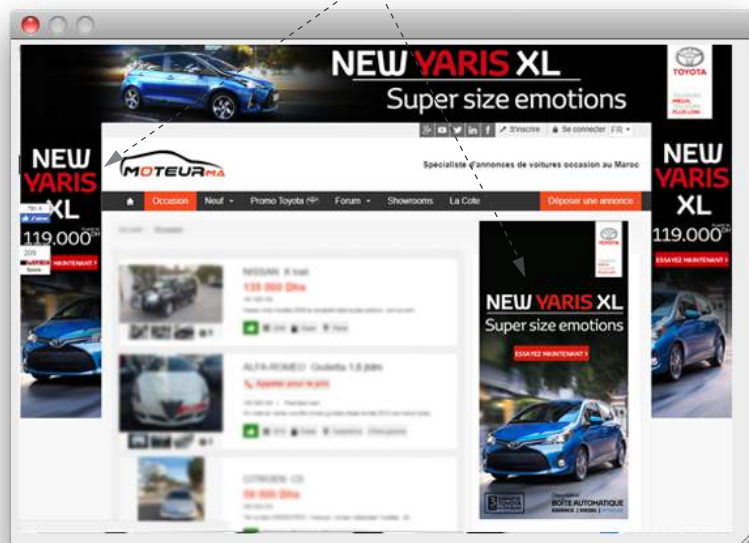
NEW YARIS XL
Super size emotions

TOYOTA

NEW YARIS XL
119.000

NEW YARIS XL
119.000
ESSAYEZ MAINTENANT

S'inscrire Se connecter FR

MOTEUR.MA

Spécialiste d'annonces de voitures occasion au Maroc

Occasion Neuf Promo Toyota Forum Showrooms La Cote Déposer une annonce

NISSAN X trail
135 000 Dhs

ALFA ROMEO Giulietta 1.6 jtdm
Appeler pour le prix

CITROEN C3
58 000 Dhs

NEW YARIS XL
Super size emotions
ESSAYEZ MAINTENANT
BOITE AUTOMATIQUE